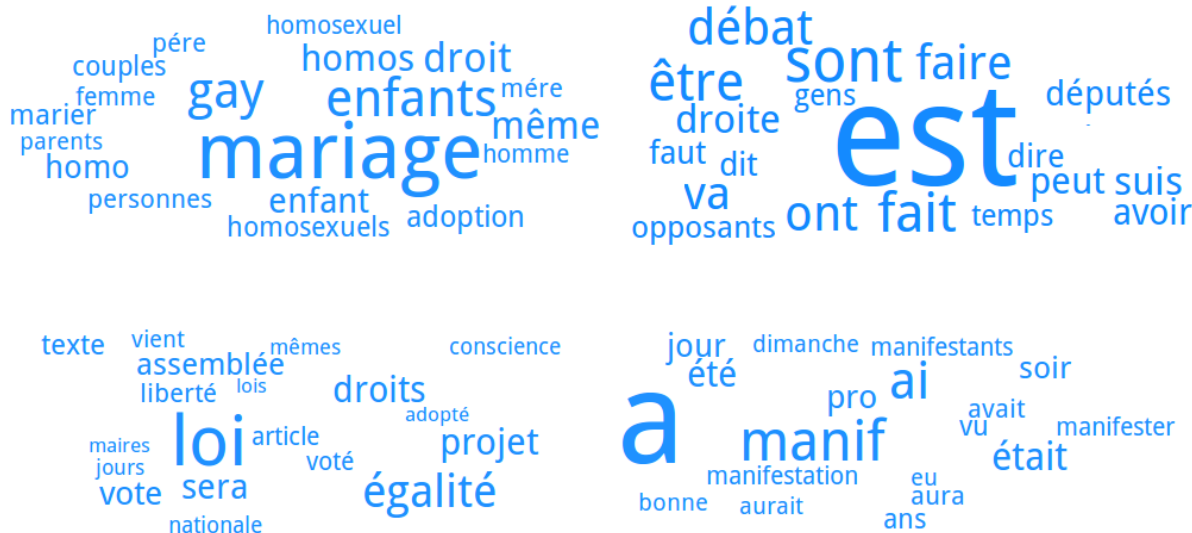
homosexuel
pére
couples
homos droit
gay
femme
mére
marier
enfants
même
parents
mariage
homo
homme
personnes
enfant
homosexuels
adoption

débat
sont
faire
être
gens
députés
droite
est
faut
dit
dire
va
peut
suis
ont
fait
temps
avoir
opposants

texte
vient
mêmes
conscience
assemblée
liberté
lois
droits
adopté
loi
article
projet
maires
jours
voté
vote
sera
égalité
nationale

jour
dimanche
manifestants
été
ai
soir
pro
avait
vu
a
manif
manifester
était
manifestation
eu
aura
bonne
aurait
ans